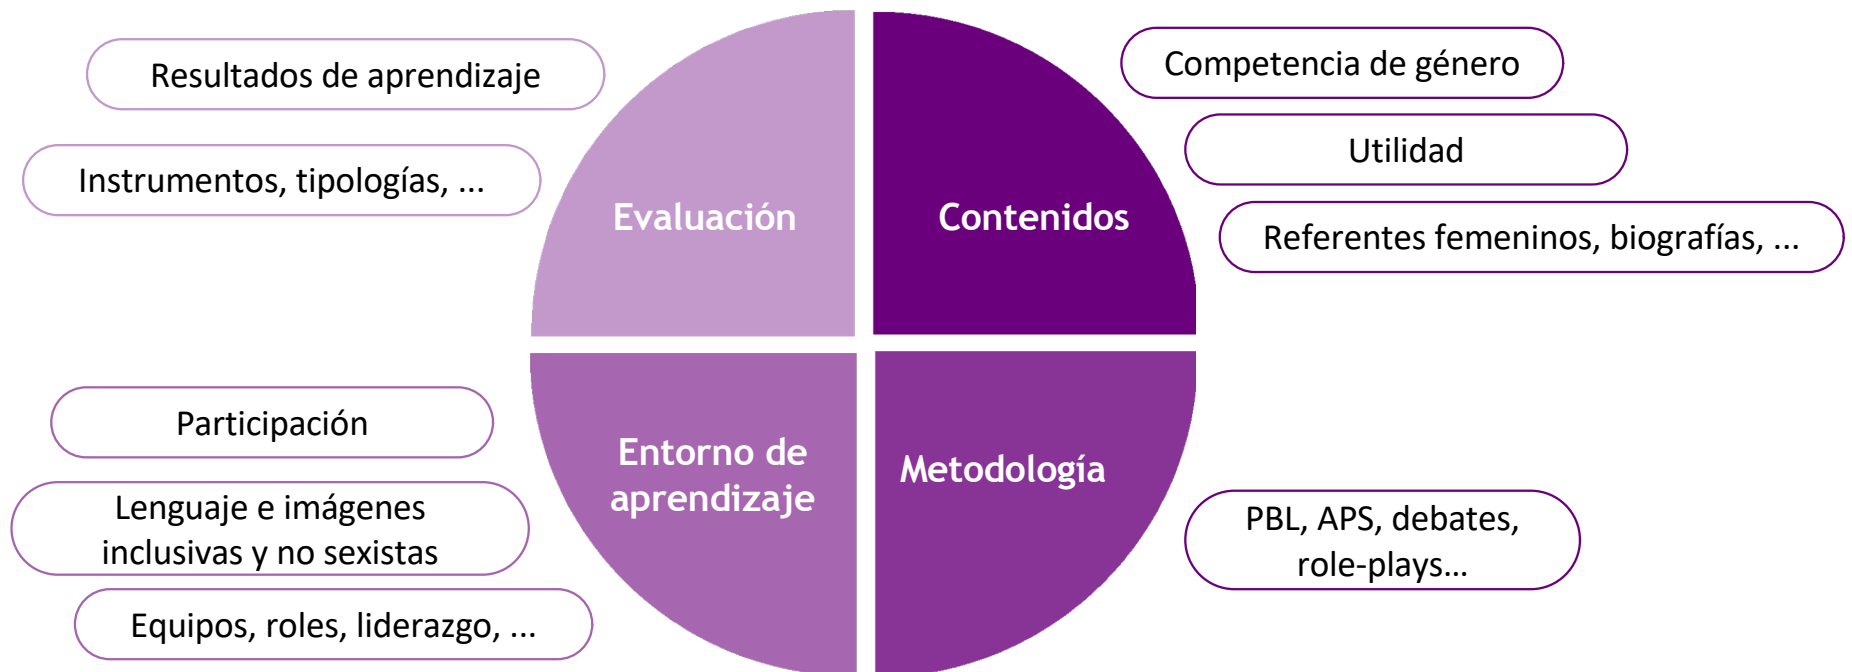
Resultados de aprendizaje

Instrumentos, tipologías, ...

Evaluación

Contenidos

Competencia de género

Utilidad

Referentes femeninos, biografías, ...

Participación

Lenguaje e imágenes inclusivas y no sexistas

Equipos, roles, liderazgo, ...

Entorno de aprendizaje

Metodología

PBL, APS, debates, role-plays...